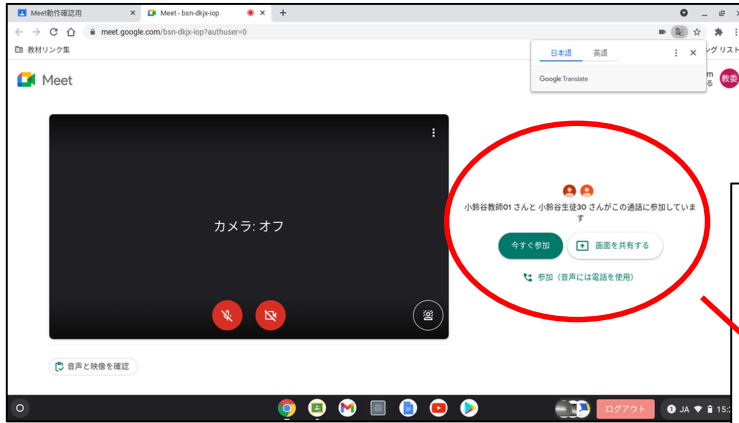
Meet動作確認用
Meet - bsn-dkjx-iop
meet.google.com/bsn-dkjx-iop?authuser=0
教材リンク集
日本語
英語
Google Translate
グリスト
Meet
m
る
教委
カメラ: オフ
小鈴谷教師01 さんと 小鈴谷生徒30 さんがこの通話に参加しています
今すぐ参加
画面を共有する
参加（音声には電話を使用）
音声と映像を確認
ログアウト
JA
15: